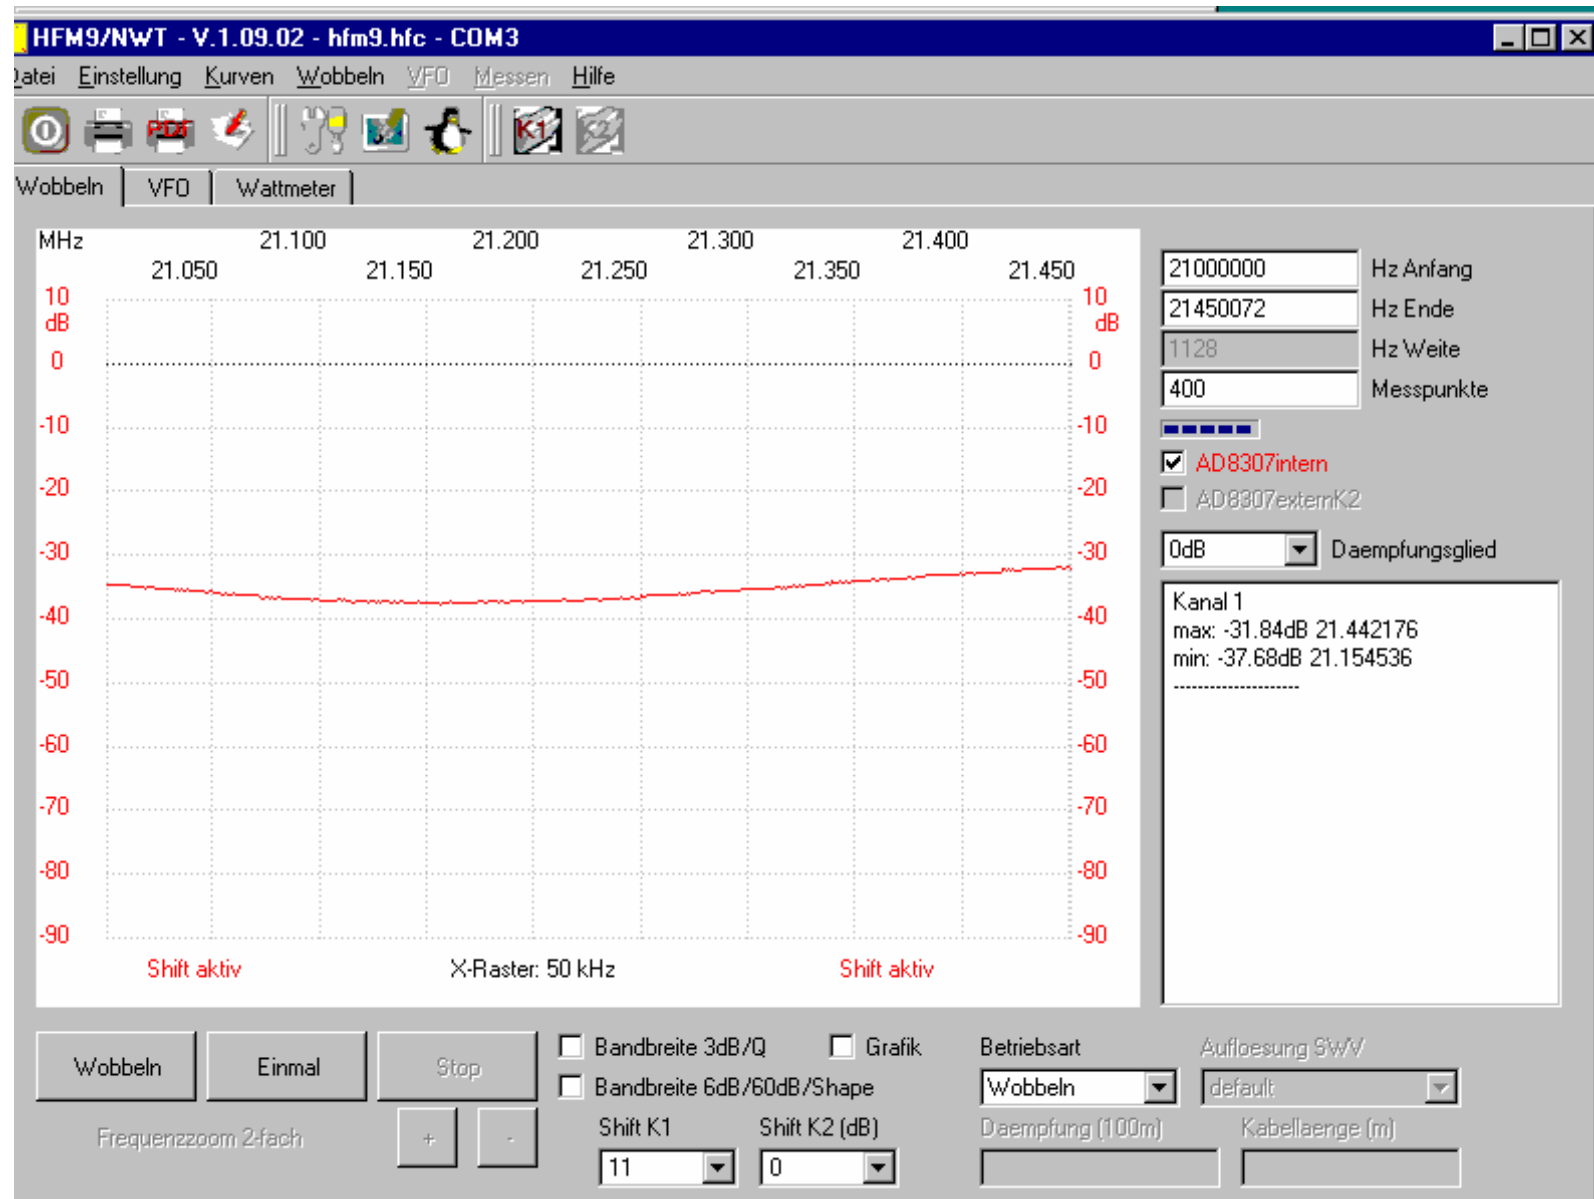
HFM9/NWT - V.1.09.02 - hfm9.hfc - COM3

Datei Einstellung Kurven Wobbeln VFO Messen Hilfe

PDF

K1 K2

Wobbeln VFO Wattmeter

MHz 21.100 21.200 21.300 21.400
21.050 21.150 21.250 21.350 21.450

10 dB 10 dB
0 0
-10 -10
-20 -20
-30 -30
-40 -40
-50 -50
-60 -60
-70 -70
-80 -80
-90 -90

Shift aktiv X-Raster: 50 kHz Shift aktiv

21000000 Hz Anfang
21450072 Hz Ende
1128 Hz Weite
400 Messpunkte

AD8307intern
AD8307externK2

0dB Daempfungsglied

Kanal 1
max: -31.84dB 21.442176
min: -37.68dB 21.154536
--------------------

Wobbeln Einmal Stop
Frequenzzoom 2-fach + -

Bandbreite 3dB/Q Grafik
Bandbreite 6dB/60dB/Shape
Shift K1 Shift K2 (dB)
11 0

Betriebsart
Wobbeln
Aufloesung SWV
default
Daempfung (100m) Kabellaenge (m)